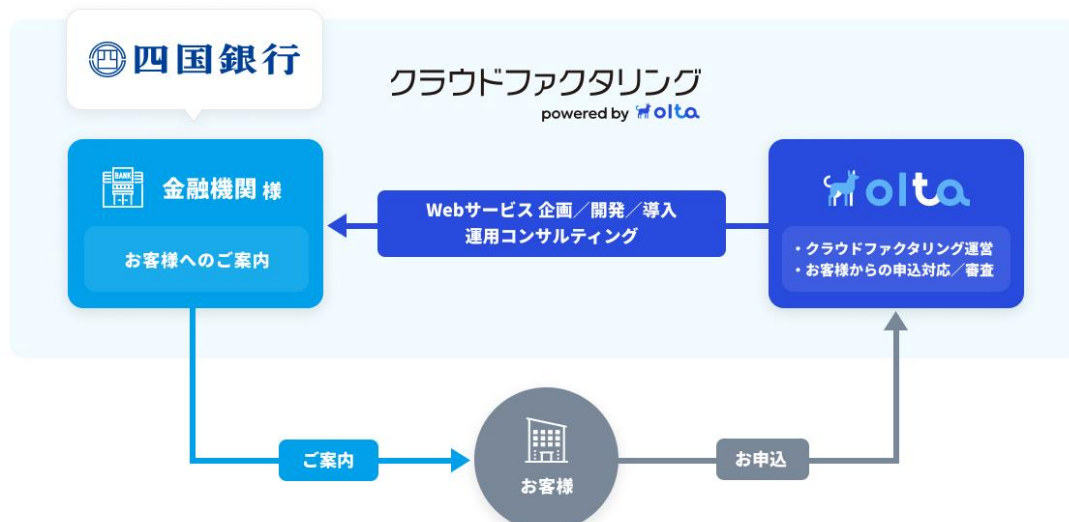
四国銀行

クラウドファクタリング
powered by olta

BANK
金融機関 様

お客様へのご案内

Webサービス 企画／開発／導入
運用コンサルティング

olta

・クラウドファクタリング運営
・お客様からの申込対応／審査

ご案内

お客様

お申込